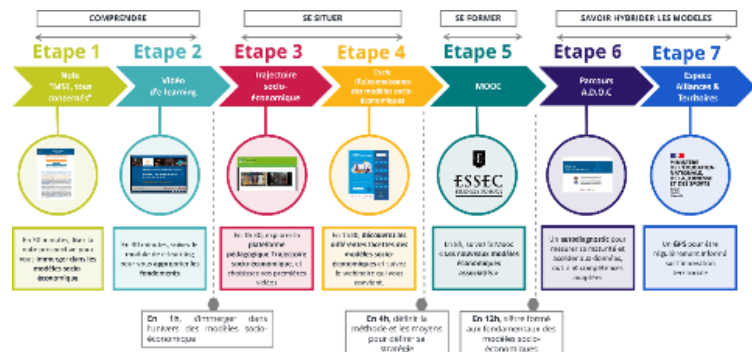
COMPRENDRE

SE SITUER

SE FORMER

SAVOIR HYBRIDER LES MODELES

Etape 1

Note "ESS, tous concernés"

Etape 2

Vidéo d'e-learning

Etape 3

Trajectoire socio-économique

Etape 4

Outil d'éclairement des modèles socio-économiques

Etape 5

MOOC

Etape 6

Parcours A.D.O.C

Etape 7

Espace Alliances & Territoires

ESSEC

En 10 minutes, lisez la note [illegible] pour vous immerger dans les modèles socio-économiques

En 10 minutes, suivez le module de e-learning pour vous approprier les fondements

En 1h30, explorez la plateforme pédagogique Trajectoire socio-économique, et choisissez vos premières vidéos

En 1h30, découvrez les différentes facettes des modèles socio-économiques et suivez le cheminement qui vous convient.

En 6h, suivez le mooc «Les nouveaux modèles économiques associatifs»

Un accompagnement pour mesurer la maturité et construire sa démarche, outils et compléments inspirants

Un GPS pour être régulièrement informé sur l'innovation territoriale

En 1h, s'immerger dans l'univers des modèles socio-économique

En 4h, définir la méthode et les moyens pour définir sa stratégie

En 12h, s'être formé aux fondamentaux des modèles socio-économiques